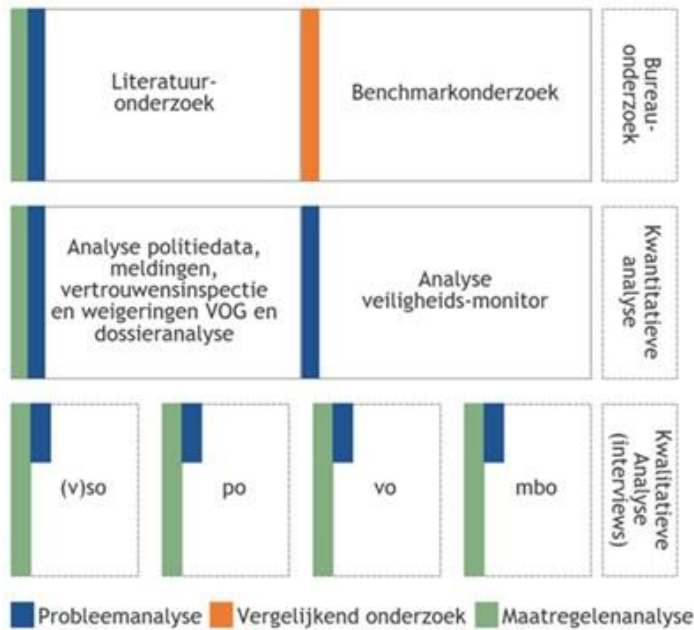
Literatuuronderzoek

Benchmarkonderzoek

Bureauonderzoek

Analyse politiedata, meldingen, vertrouwensinspectie en weigeringen VOG en dossieranalyse

Analyse veiligheids-monitor

Kwantitatieve analyse

(v)so

po

vo

mbo

Kwalitatieve Analyse (interviews)

Probleemanalyse Vergelijkend onderzoek Maatregelenanalyse